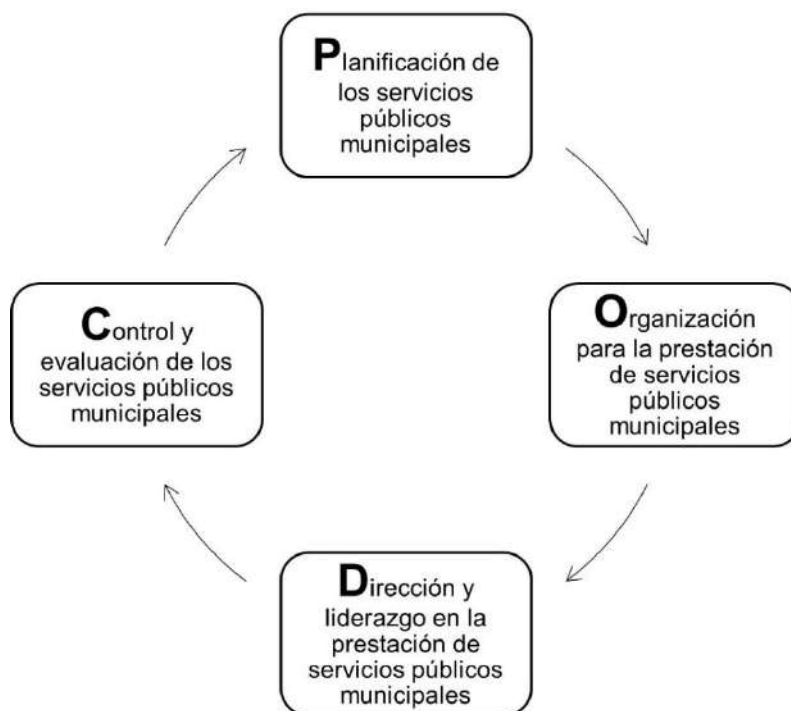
Planificación de los servicios públicos municipales

Organización para la prestación de servicios públicos municipales

Dirección y liderazgo en la prestación de servicios públicos municipales

Control y evaluación de los servicios públicos municipales